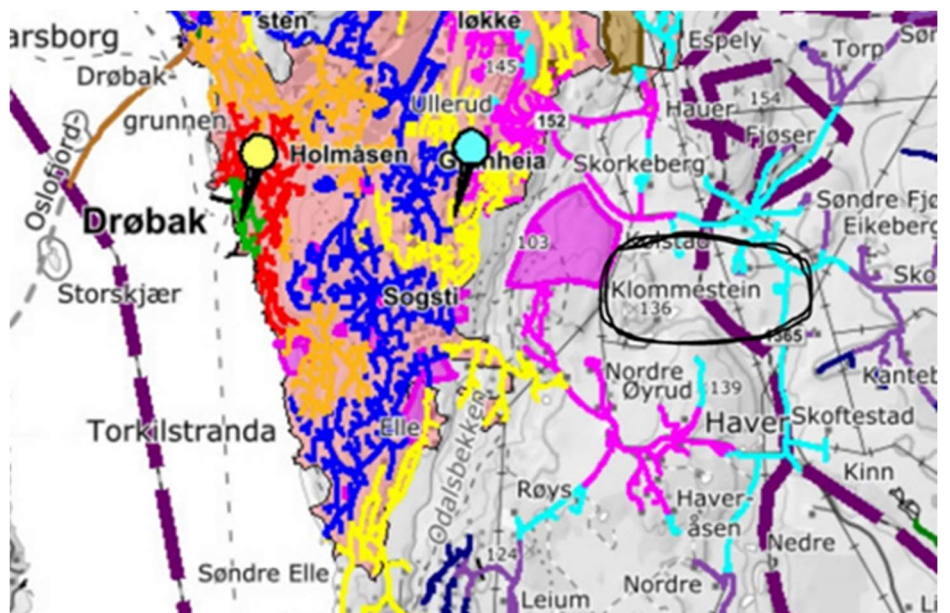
arsborg
sten
løkke
Espely
Torp
Sør
Drøbakgrunnen
145
Ullerud
Hauer
154
152
Fjøser
Holmåsen
Grønnheia
Skorkeberg
Oslofjorden
Drøbak
Søndre Fjø
Eikeberg
103
Kolstad
Sko
Storskjær
Klommestein
136
Sogsti
365
Nordre
Øyrud
139
Kanteb
Torkilstranda
Elle
Haver
Skoftestad
Odalsbekken
Kinn
Røys
Haveråsen
124
Nedre
Søndre Elle
Nordre
Leium